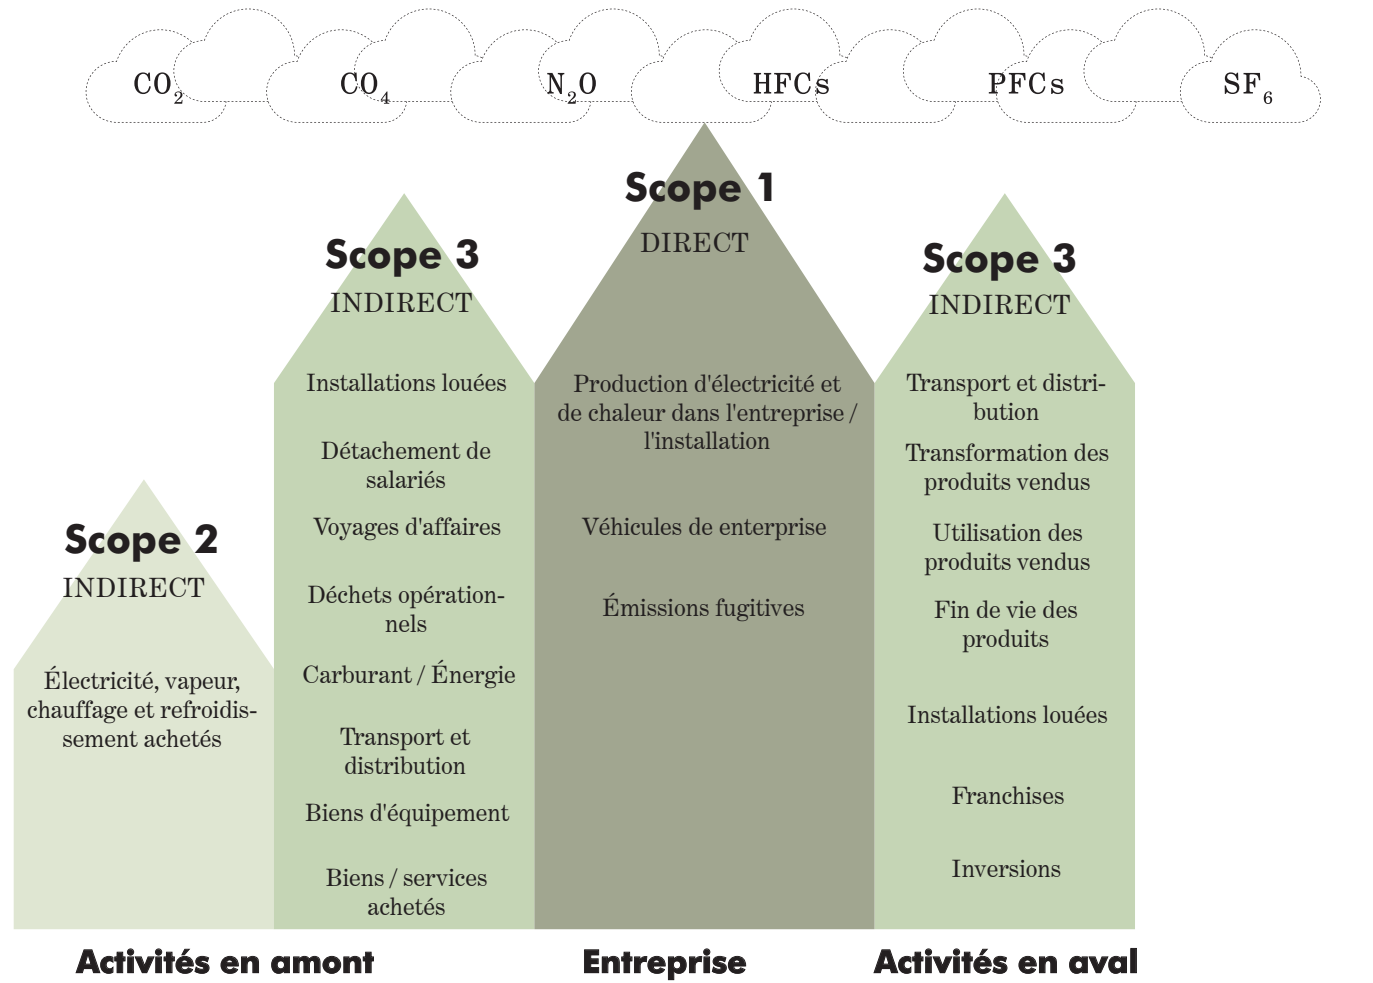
$CO_2$ $CO_4$ $N_2O$ HFCs PFCs $SF_6$

Scope 1
DIRECT

Production d'électricité et de chaleur dans l'entreprise / l'installation

Véhicules de enterprise

Émissions fugitives

Scope 3
INDIRECT

Installations louées

Détachement de salariés

Voyages d'affaires

Déchets opérationnels

Carburant / Énergie

Transport et distribution

Biens d'équipement

Biens / services achetés

Scope 3
INDIRECT

Transport et distribution

Transformation des produits vendus

Utilisation des produits vendus

Fin de vie des produits

Installations louées

Franchises

Inversions

Scope 2
INDIRECT

Électricité, vapeur, chauffage et refroidissement achetés

Activités en amont

Entreprise

Activités en aval